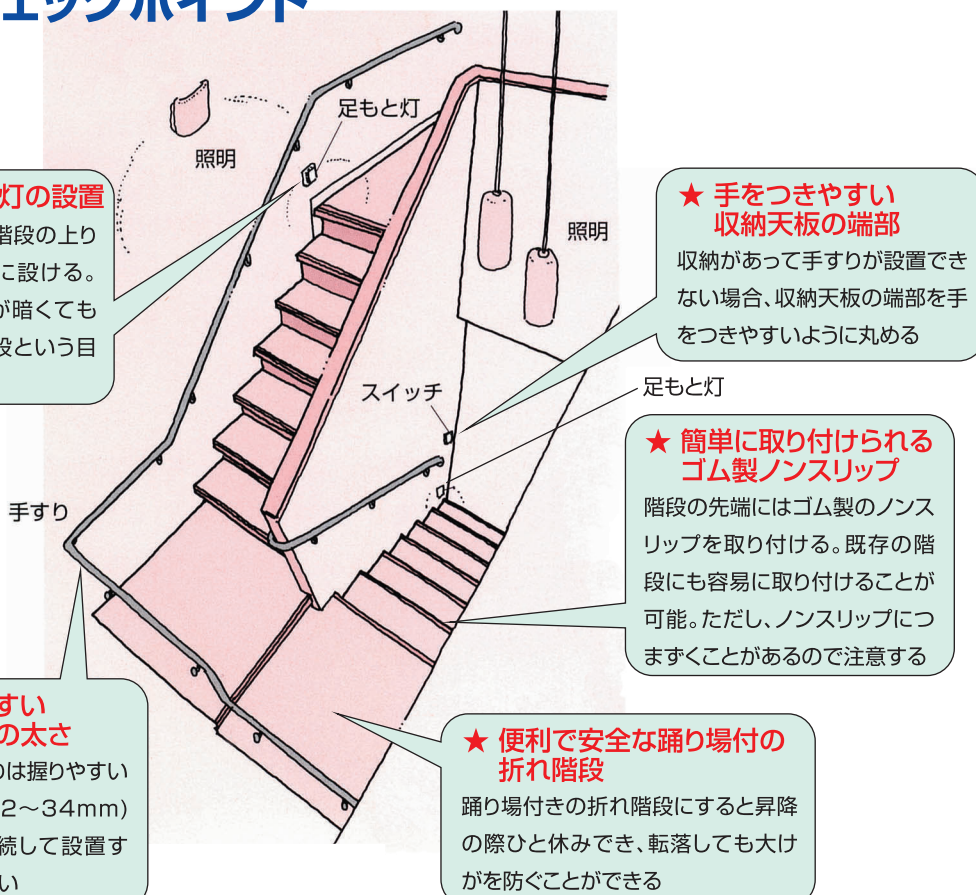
ェックポイント

足もと灯

照明

灯の設置

階段の上り

に設ける。

が暗くても

段という目

★ 手をつきやすい
収納天板の端部

照明

収納があって手すりが設置できない場合、収納天板の端部を手をつきやすいように丸める

スイッチ

足もと灯

★ 簡単に取り付けられる
ゴム製ノンスリップ

階段の先端にはゴム製のノンスリップを取り付ける。既存の階段にも容易に取り付けることが可能。ただし、ノンスリップにつまずくことがあるので注意する

手すり

すい
の太さ

のは握りやすい

2〜34mm)

続して設置す

い

★ 便利で安全な踊り場付の
折れ階段

踊り場付きの折れ階段にすると昇降の際ひと休みでき、転落しても大けがを防ぐことができる